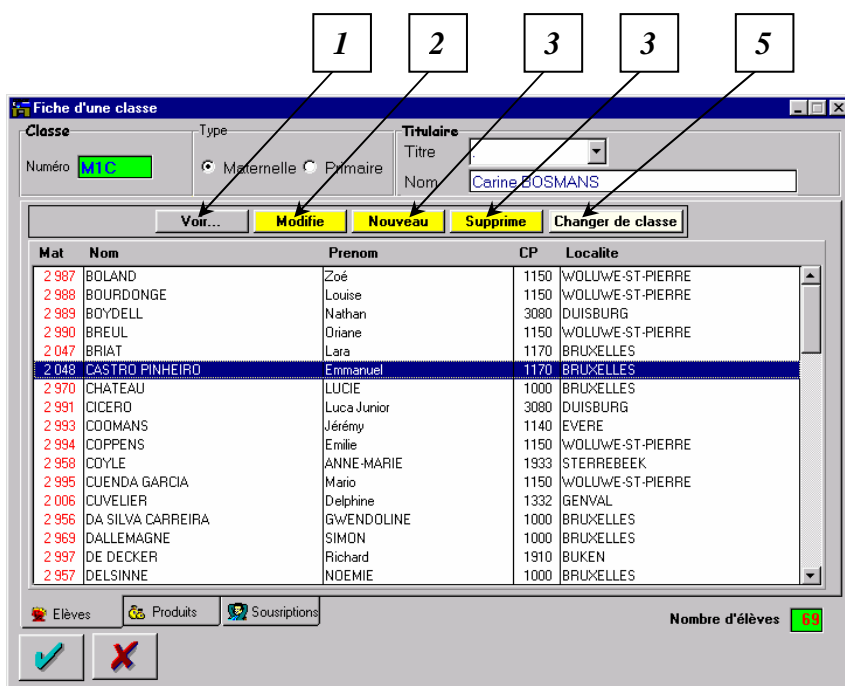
1 2 3 3 5

Fiche d'une classe

Classe
Numéro M1C

Type
Maternelle Primaire

Titulaire
Titre
Nom Carine BOSMANS

Voir... Modifie Nouveau Supprime Changer de classe

| Mat | Nom | Prenom | CP | Localite |
|---|---|---|---|---|
| 2 987 | BOLAND | Zoé | 1150 | WOLUWE-ST-PIERRE |
| 2 988 | BOURDONGE | Louise | 1150 | WOLUWE-ST-PIERRE |
| 2 989 | BOYDELL | Nathan | 3080 | DUISBURG |
| 2 990 | BREUL | Oriane | 1150 | WOLUWE-ST-PIERRE |
| 2 047 | BRIAT | Lara | 1170 | BRUXELLES |
| 2 048 | CASTRO PINHEIRO | Emmanuel | 1170 | BRUXELLES |
| 2 970 | CHATEAU | LUCIE | 1000 | BRUXELLES |
| 2 991 | CICERO | Luca Junior | 3080 | DUISBURG |
| 2 993 | COOMANS | Jérémy | 1140 | EVERE |
| 2 994 | COPPENS | Emilie | 1150 | WOLUWE-ST-PIERRE |
| 2 958 | COYLE | ANNE-MARIE | 1933 | STERREBEEK |
| 2 995 | CUENDA GARCIA | Mario | 1150 | WOLUWE-ST-PIERRE |
| 2 006 | CUVELIER | Delphine | 1332 | GENVAL |
| 2 956 | DA SILVA CARREIRA | GWENDOLINE | 1000 | BRUXELLES |
| 2 969 | DALLEMAGNE | SIMON | 1000 | BRUXELLES |
| 2 997 | DE DECKER | Richard | 1910 | BUKEN |
| 2 957 | DELSINNE | NOEMIE | 1000 | BRUXELLES |

Elèves Produits Sousriptions

Nombre d'élèves 69